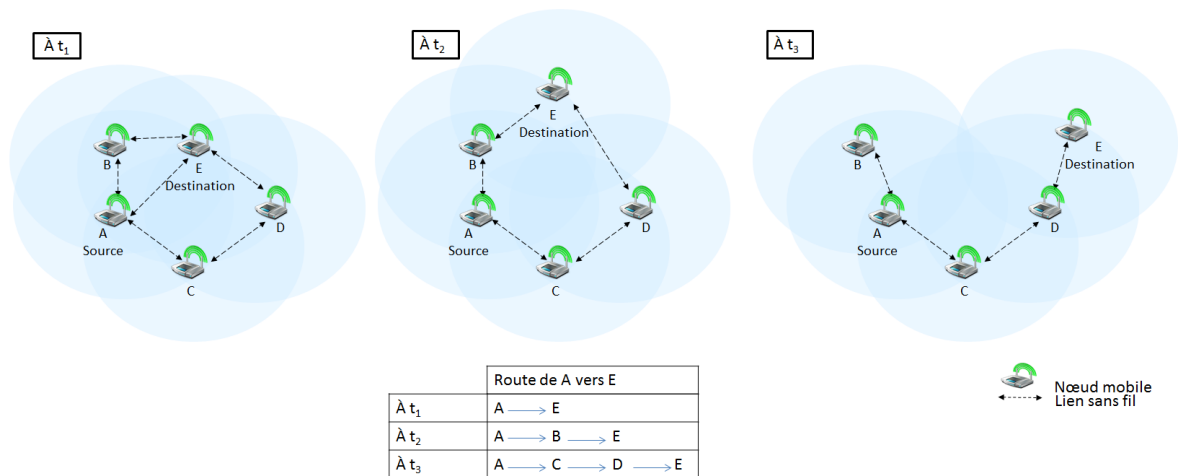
À $t_1$

B
E
Destination
A
Source
D
C

À $t_2$

E
Destination
B
A
Source
D
C

À $t_3$

B
E
Destination
A
Source
D
C

| | Route de A vers E |
|---|---|
| À $t_1$ | A $\rightarrow$ E |
| À $t_2$ | A $\rightarrow$ B $\rightarrow$ E |
| À $t_3$ | A $\rightarrow$ C $\rightarrow$ D $\rightarrow$ E |

Nœud mobile
Lien sans fil